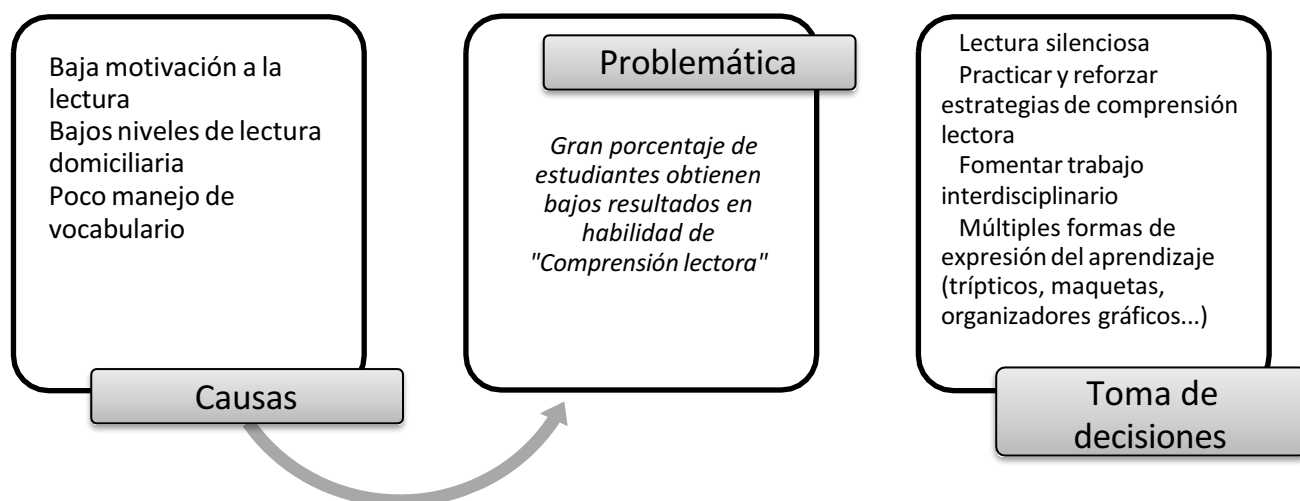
Baja motivación a la lectura
Bajos niveles de lectura domiciliaria
Poco manejo de vocabulario

Causas

Problemática

Gran porcentaje de estudiantes obtienen bajos resultados en habilidad de "Comprensión lectora"

Lectura silenciosa
Practicar y reforzar estrategias de comprensión lectora
Fomentar trabajo interdisciplinario
Múltiples formas de expresión del aprendizaje (trípticos, maquetas, organizadores gráficos...)

Toma de decisiones